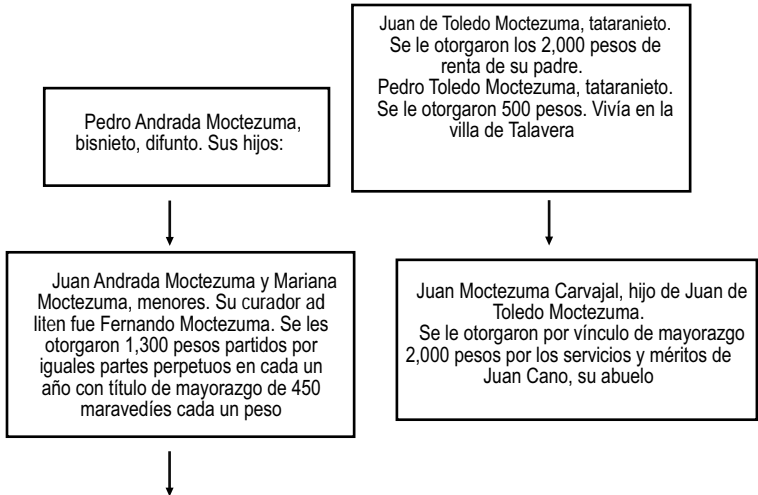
Juan de Toledo Moctezuma, tataranieto. Se le otorgaron los 2,000 pesos de renta de su padre.
Pedro Toledo Moctezuma, tataranieto. Se le otorgaron 500 pesos. Vivía en la villa de Talavera

Pedro Andrada Moctezuma, bisnieto, difunto. Sus hijos:

Juan Andrada Moctezuma y Mariana Moctezuma, menores. Su curador ad liten fue Fernando Moctezuma. Se les otorgaron 1,300 pesos partidos por iguales partes perpetuos en cada un año con título de mayorazgo de 450 maravedíes cada un peso

Juan Moctezuma Carvajal, hijo de Juan de Toledo Moctezuma.
Se le otorgaron por vínculo de mayorazgo 2,000 pesos por los servicios y méritos de Juan Cano, su abuelo